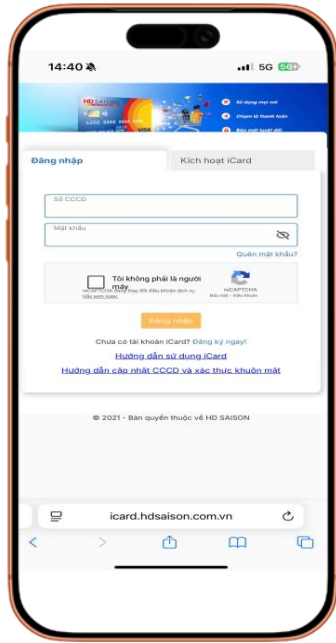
14:40

5G 56

HD SAISON

Sử dụng mọi nơi

Chạm là thanh toán

Bảo mật tuyệt đối

VISA

Đăng nhập

Kích hoạt iCard

Số CCCD

Mật khẩu

Quên mật khẩu?

Tôi không phải là người máy

reCAPTCHA

Bảo mật - Điều khoản

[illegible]

Đăng nhập

Chưa có tài khoản iCard? Đăng ký ngay!

Hướng dẫn sử dụng iCard

Hướng dẫn cập nhật CCCD và xác thực khuôn mặt

© 2021 - Bản quyền thuộc về HD SAISON

icard.hdsaison.com.vn